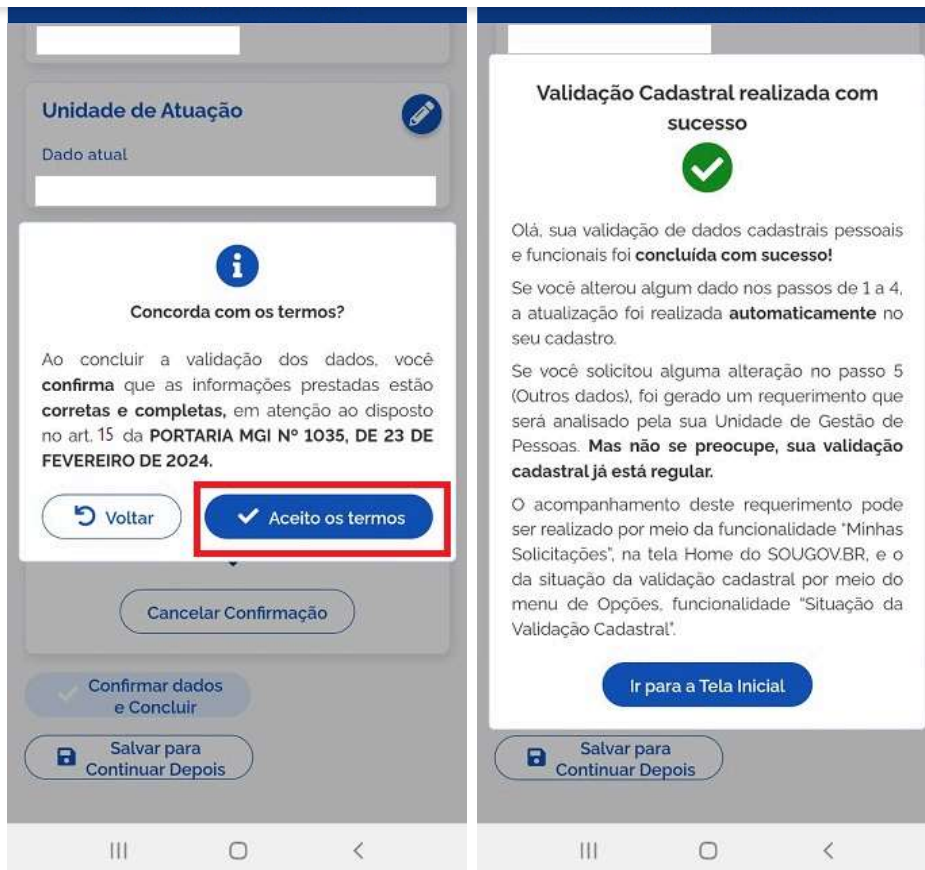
Unidade de Atuação

Dado atual

Concorda com os termos?

Ao concluir a validação dos dados, você **confirma** que as informações prestadas estão **corretas e completas,** em atenção ao disposto no art. 15 da **PORTARIA MGI Nº 1035, DE 23 DE FEVEREIRO DE 2024.**

Voltar

Aceito os termos

Cancelar Confirmação

Confirmar dados e Concluir

Salvar para Continuar Depois

Validação Cadastral realizada com sucesso

Olá, sua validação de dados cadastrais pessoais e funcionais foi **concluída com sucesso!**

Se você alterou algum dado nos passos de 1 a 4, a atualização foi realizada **automaticamente** no seu cadastro.

Se você solicitou alguma alteração no passo 5 (Outros dados), foi gerado um requerimento que será analisado pela sua Unidade de Gestão de Pessoas. **Mas não se preocupe, sua validação cadastral já está regular.**

O acompanhamento deste requerimento pode ser realizado por meio da funcionalidade "Minhas Solicitações", na tela Home do SOUGOV.BR, e o da situação da validação cadastral por meio do menu de Opções, funcionalidade "Situação da Validação Cadastral".

Ir para a Tela Inicial

Salvar para Continuar Depois